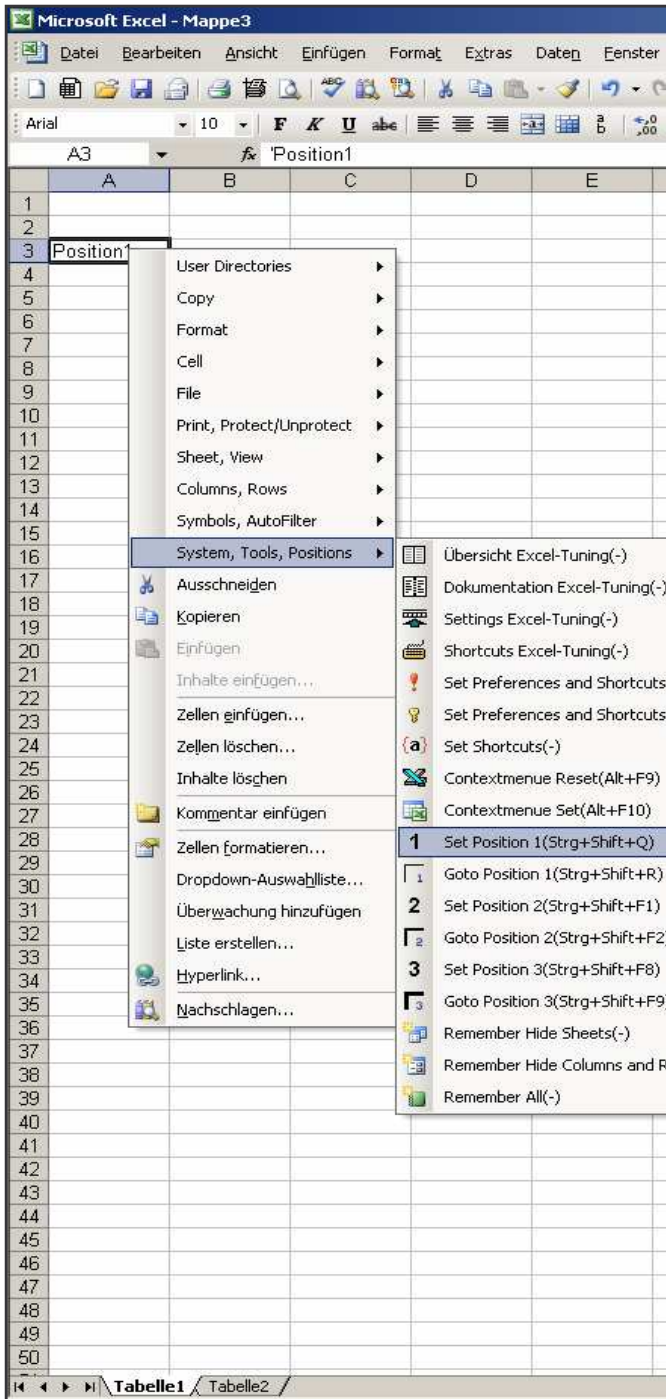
Microsoft Excel - Mappe3

Datei Bearbeiten Ansicht Einfügen Format Extras Daten Fenster

Arial 10 F K U abc

A3 fx 'Position1

| | A | B | C | D | E |
|---|---|---|---|---|---|
| 1 | | | | | |
| 2 | | | | | |
| 3 | Position1 | | | | |

4 5 6 7 8 9 10 11 12 13 14 15 16 17 18 19 20 21 22 23 24 25 26 27 28 29 30 31 32 33 34 35 36 37 38 39 40 41 42 43 44 45 46 47 48 49 50

User Directories
Copy
Format
Cell
File
Print, Protect/Unprotect
Sheet, View
Columns, Rows
Symbols, AutoFilter
System, Tools, Positions
Ausschneiden
Kopieren
Einfügen
Inhalte einfügen...
Zellen einfügen...
Zellen löschen...
Inhalte löschen
Kommentar einfügen
Zellen formatieren...
Dropdown-Auswahlliste...
Überwachung hinzufügen
Liste erstellen...
Hyperlink...
Nachschlagen...

Übersicht Excel-Tuning(-)
Dokumentation Excel-Tuning(-)
Settings Excel-Tuning(-)
Shortcuts Excel-Tuning(-)
Set Preferences and Shortcuts
Set Preferences and Shortcuts
Set Shortcuts(-)
Contextmenue Reset(Alt+F9)
Contextmenue Set(Alt+F10)
1 Set Position 1(Strg+Shift+Q)
Goto Position 1(Strg+Shift+R)
2 Set Position 2(Strg+Shift+F1)
Goto Position 2(Strg+Shift+F2
3 Set Position 3(Strg+Shift+F8)
Goto Position 3(Strg+Shift+F9
Remember Hide Sheets(-)
Remember Hide Columns and R
Remember All(-)

Tabelle1 Tabelle2